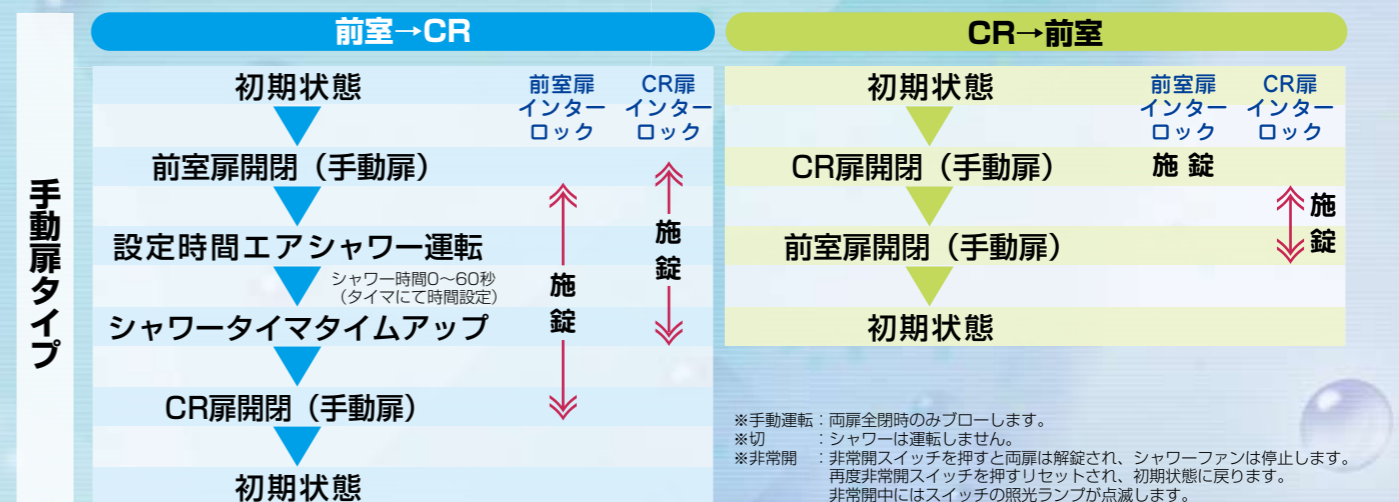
手動扉タイプ

前室→CR

初期状態
前室扉インターロック
CR扉インターロック
前室扉開閉（手動扉）
設定時間エアシャワー運転
シャワー時間0～60秒（タイマにて時間設定）
シャワータイマタイムアップ
CR扉開閉（手動扉）
初期状態
施錠
施錠

CR→前室

初期状態
前室扉インターロック
CR扉インターロック
CR扉開閉（手動扉）
施錠
前室扉開閉（手動扉）
施錠
初期状態

※手動運転：両扉全閉時のみブローします。
※切　：シャワーは運転しません。
※非常開　：非常開スイッチを押すと両扉は解錠され、シャワーファンは停止します。
再度非常開スイッチを押すリセットされ、初期状態に戻ります。
非常開中にはスイッチの照光ランプが点滅します。